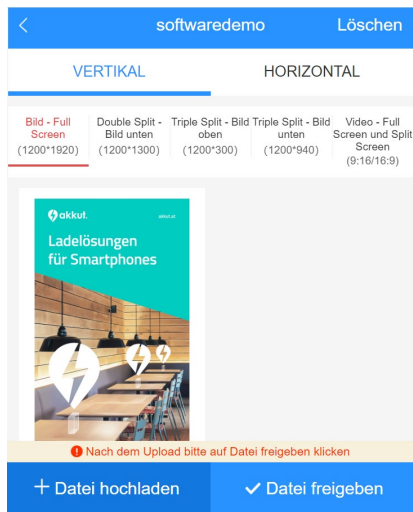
<
softwaredemo
Löschen

VERTIKAL
HORIZONTAL

Bild - Full Screen (1200*1920)
Double Split - Bild unten (1200*1300)
Triple Split - Bild oben (1200*300)
Triple Split - Bild unten (1200*940)
Video - Full Screen und Split Screen (9:16/16:9)

akkut.
akkut.at
Ladelösungen für Smartphones

Nach dem Upload bitte auf Datei freigeben klicken

+ Datei hochladen
✓ Datei freigeben